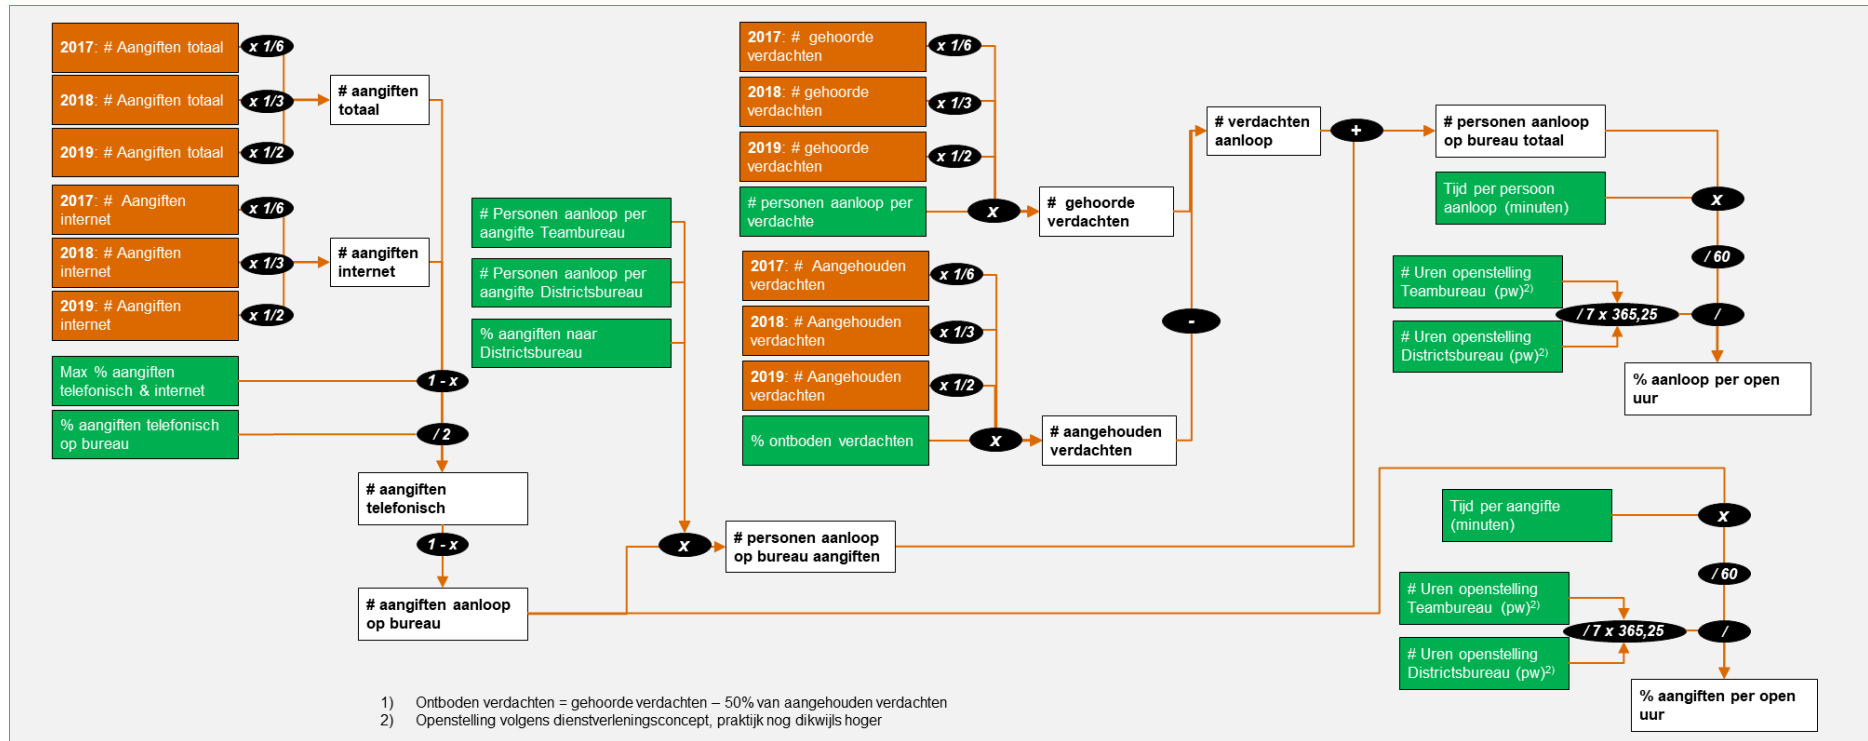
2017: # Aangiften totaal
x 1/6
2018: # Aangiften totaal
x 1/3
2019: # Aangiften totaal
x 1/2
# aangiften totaal

2017: # Aangiften internet
x 1/6
2018: # Aangiften internet
x 1/3
2019: # Aangiften internet
x 1/2
# aangiften internet

Max % aangiften telefonisch & internet
1 - x
% aangiften telefonisch op bureau
/ 2
# aangiften telefonisch
1 - x
# aangiften aanloop op bureau

# Personen aanloop per aangifte Teambureau
# Personen aanloop per aangifte Districtsbureau
% aangiften naar Districtsbureau
x
# personen aanloop op bureau aangiften

2017: # gehoorde verdachten
x 1/6
2018: # gehoorde verdachten
x 1/3
2019: # gehoorde verdachten
x 1/2
# personen aanloop per verdachte
x
# gehoorde verdachten

2017: # Aangehouden verdachten
x 1/6
2018: # Aangehouden verdachten
x 1/3
2019: # Aangehouden verdachten
x 1/2
% ontboden verdachten
x
# aangehouden verdachten

-
# verdachten aanloop
+
# personen aanloop op bureau totaal
Tijd per persoon aanloop (minuten)
x
/ 60
# Uren openstelling Teambureau (pw)$^{2)}$
/ 7 x 365,25
# Uren openstelling Districtsbureau (pw)$^{2)}$
/
% aanloop per open uur

Tijd per aangifte (minuten)
x
/ 60
# Uren openstelling Teambureau (pw)$^{2)}$
/ 7 x 365,25
# Uren openstelling Districtsbureau (pw)$^{2)}$
/
% aangiften per open uur

1) Ontboden verdachten = gehoorde verdachten – 50% van aangehouden verdachten
2) Openstelling volgens dienstverleningsconcept, praktijk nog dikwijls hoger